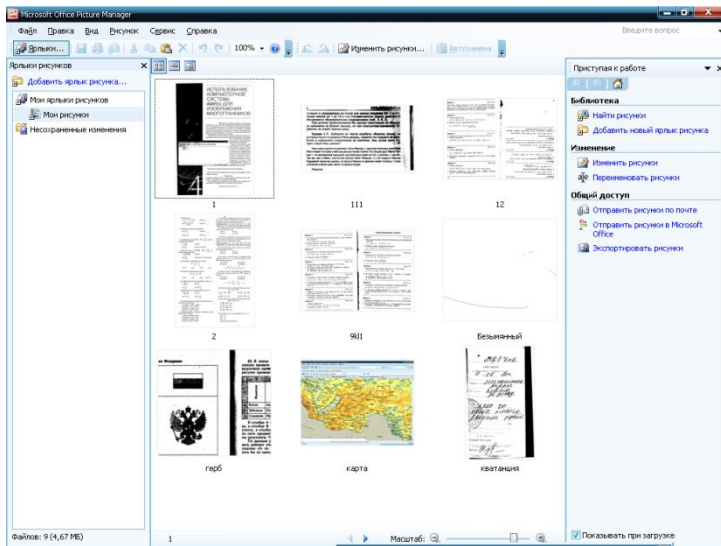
Microsoft Office Picture Manager

Файл Правка Вид Рисунок Сервис Справка

Введите вопрос

Ярлыки... 100% Изменить рисунки... Автозамена

Ярлыки рисунков

Добавить ярлык рисунка...

Мои ярлыки рисунков

Мои рисунки

Несохраненные изменения

ИСПОЛЬЗОВАНИЕ КОМПЬЮТЕРНОЙ СИСТЕМЫ ДЛЯ ИЗОБРАЖЕНИЯ МНОГОГРАННИКОВ

1

111

12

2

9Н1

Безымянный

герб

карта

квитанция

Приступая к работе

Библиотека

Найти рисунки

Добавить новый ярлык рисунка

Изменение

Изменить рисунки

Переименовать рисунки

Общий доступ

Отправить рисунки по почте

Отправить рисунки в Microsoft Office

Экспортировать рисунки

Показывать при загрузке

Файлов: 9 (4,67 МБ)

1

Масштаб: